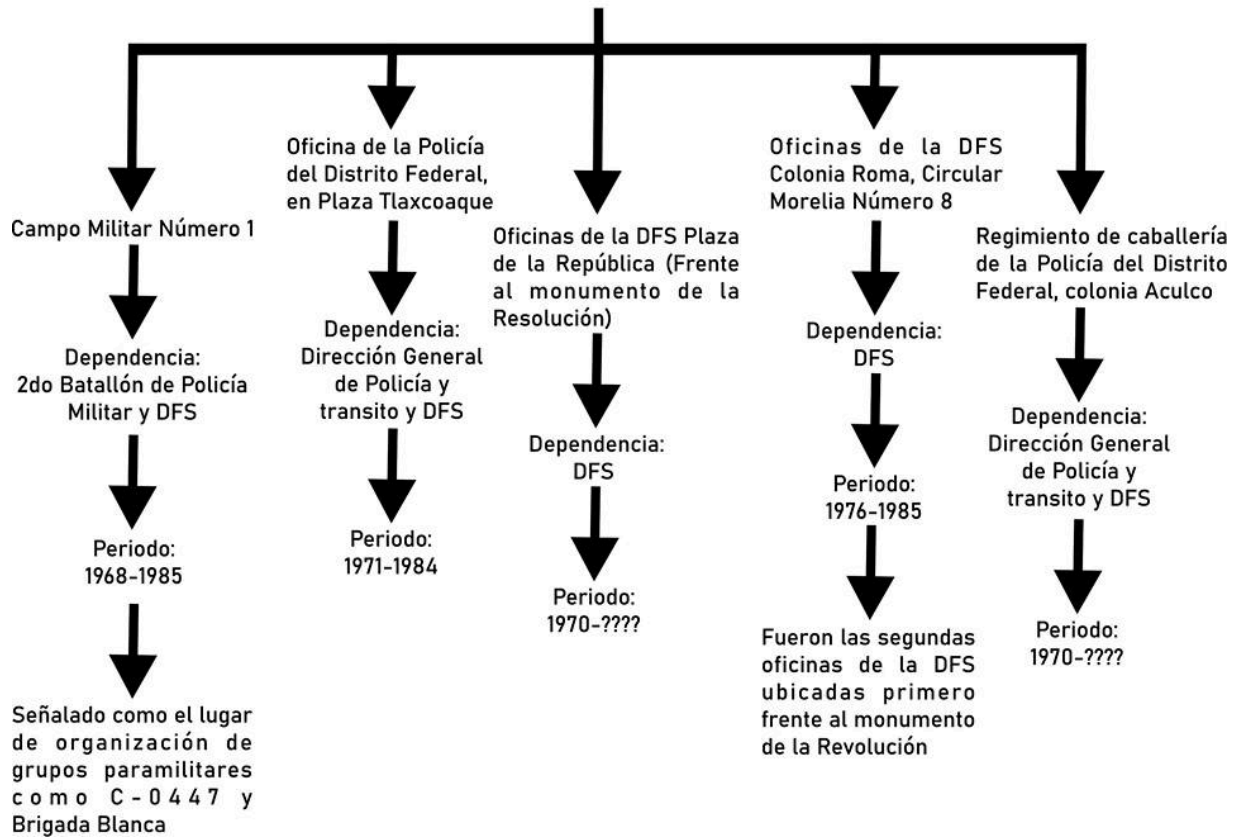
Campo Militar Número 1

Dependencia: 2do Batallón de Policía Militar y DFS

Periodo: 1968-1985

Señalado como el lugar de organización de grupos paramilitares como C-0447 y Brigada Blanca

Oficina de la Policía del Distrito Federal, en Plaza Tlaxcoaque

Dependencia: Dirección General de Policía y transito y DFS

Periodo: 1971-1984

Oficinas de la DFS Plaza de la República (Frente al monumento de la Resolución)

Dependencia: DFS

Periodo: 1970-????

Oficinas de la DFS Colonia Roma, Circular Morelia Número 8

Dependencia: DFS

Periodo: 1976-1985

Fueron las segundas oficinas de la DFS ubicadas primero frente al monumento de la Revolución

Regimiento de caballería de la Policía del Distrito Federal, colonia Aculco

Dependencia: Dirección General de Policía y transito y DFS

Periodo: 1970-????